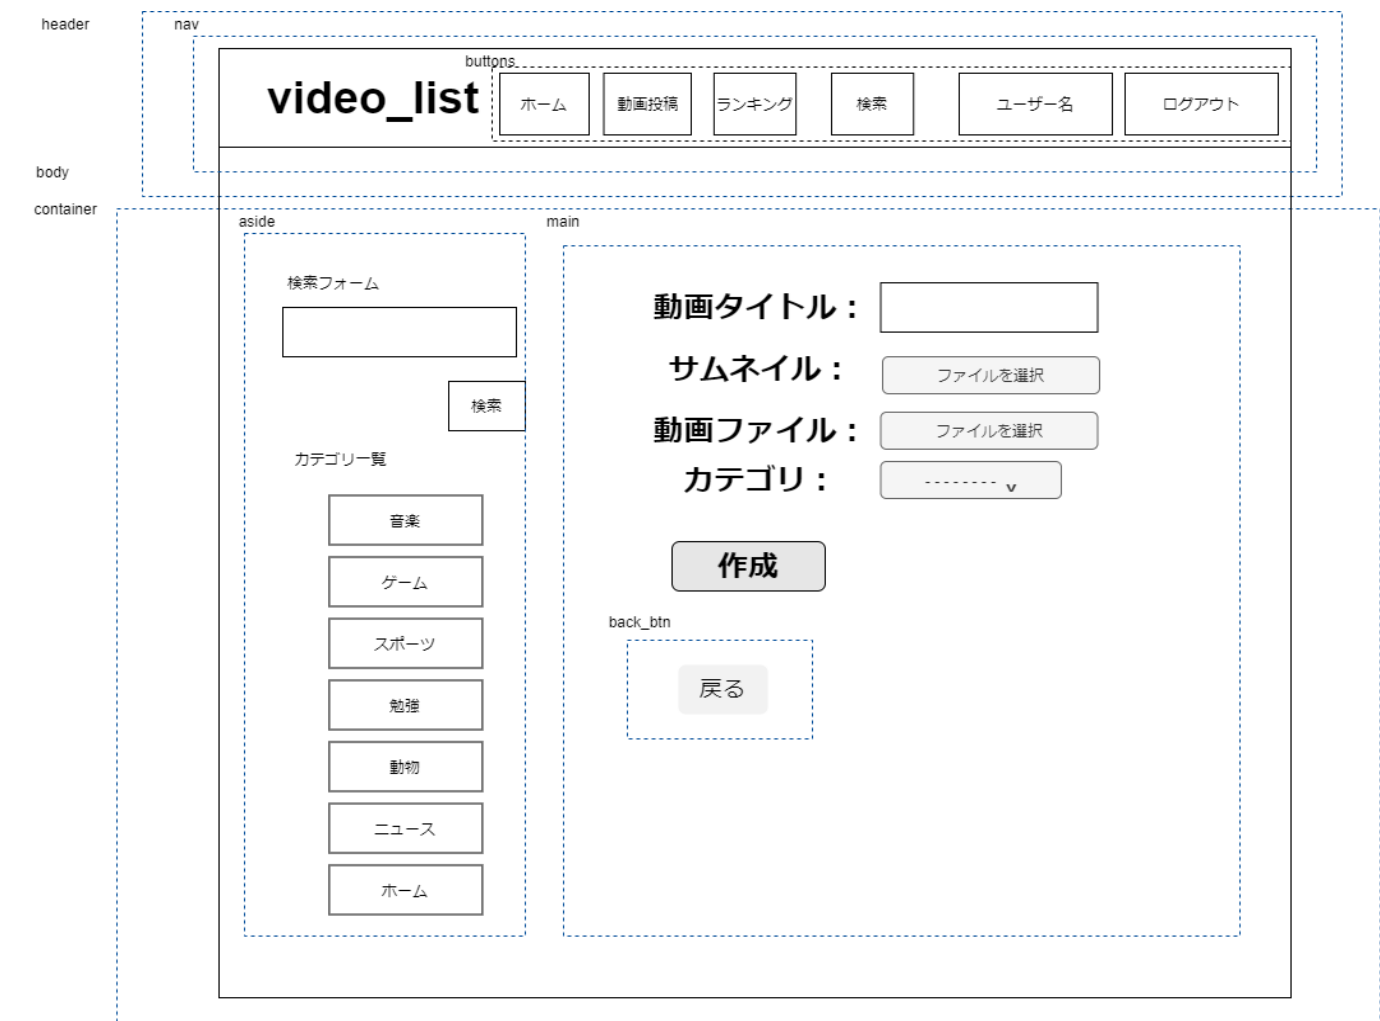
header
nav
buttons
video_list
ホーム
動画投稿
ランキング
検索
ユーザー名
ログアウト
body
container
aside
main
検索フォーム
検索
カテゴリ一覧
音楽
ゲーム
スポーツ
勉強
動物
ニュース
ホーム
動画タイトル：
サムネイル：
ファイルを選択
動画ファイル：
ファイルを選択
カテゴリ：
-------- v
作成
back_btn
戻る